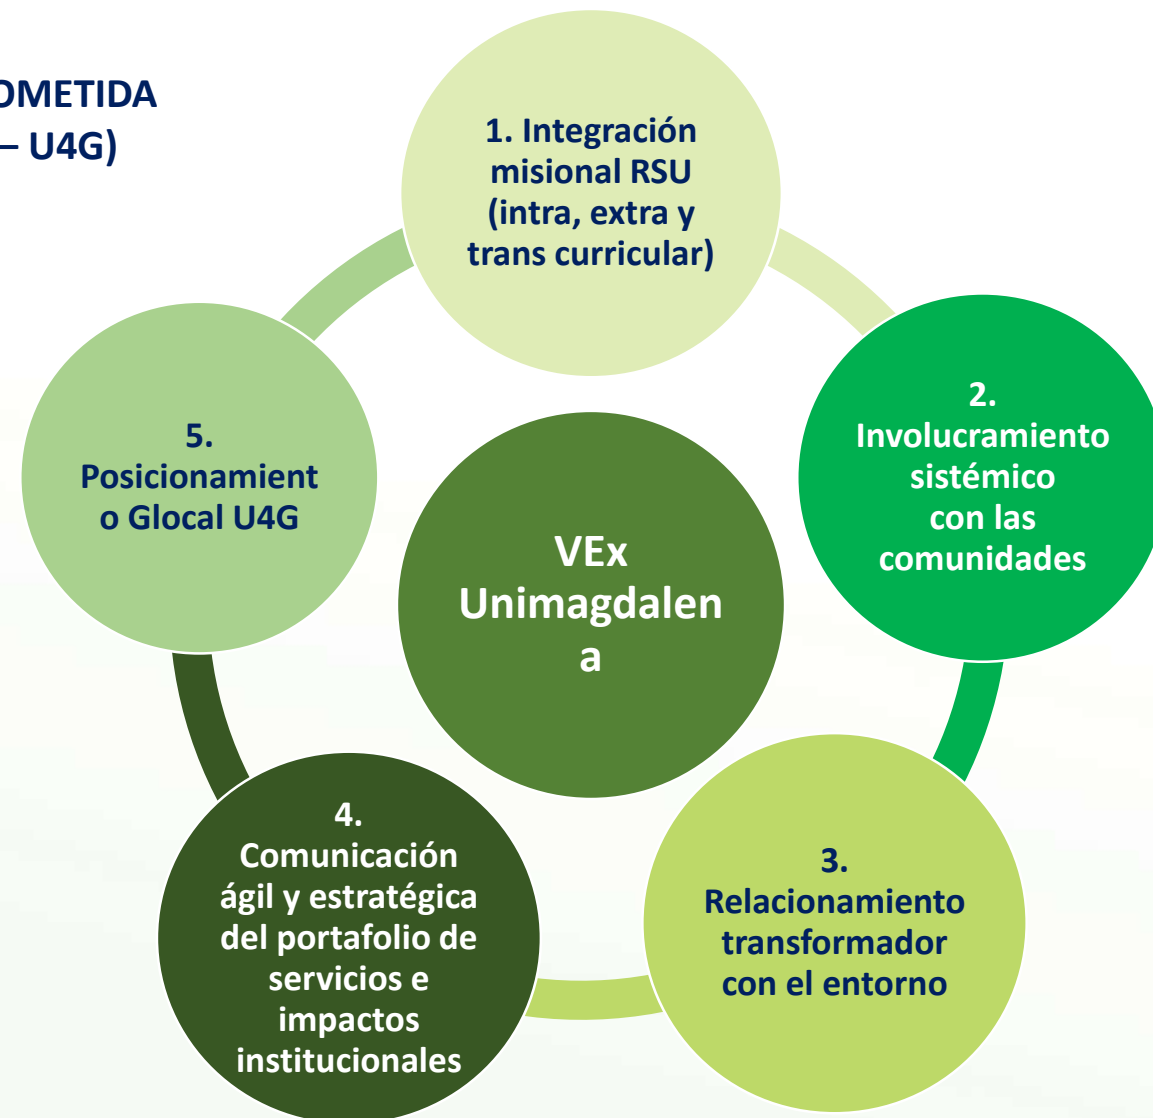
OMETIDA
– U4G)

1. Integración misional RSU (intra, extra y trans curricular)

2. Involucramiento sistémico con las comunidades

VEx Unimagdalen a

5. Posicionamient o Glocal U4G

3. Relacionamiento transformador con el entorno

4. Comunicación ágil y estratégica del portafolio de servicios e impactos institucionales